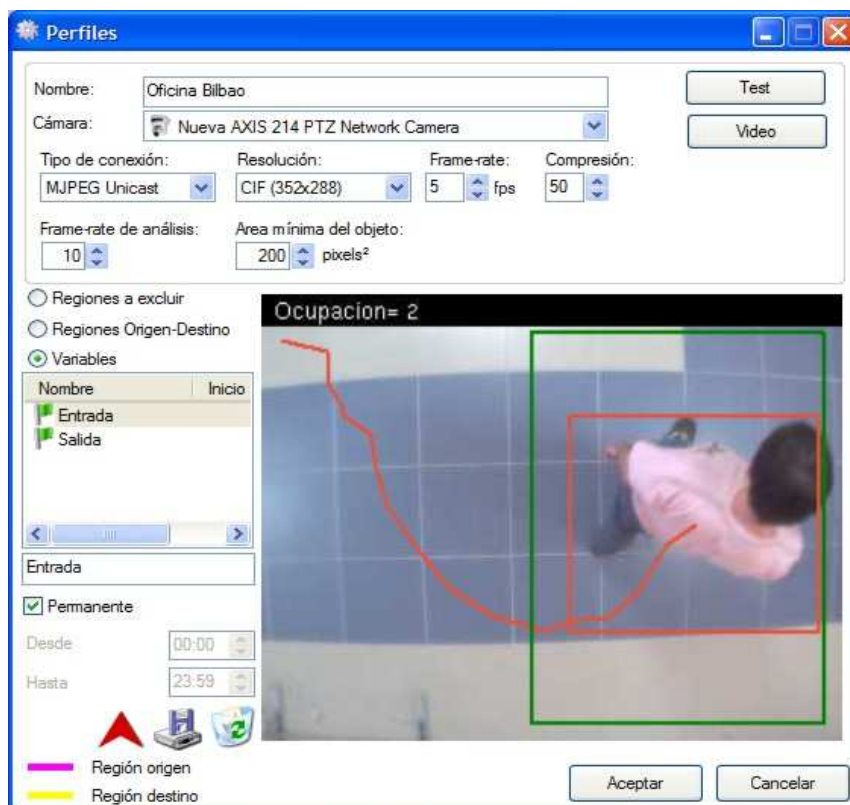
Perfiles

Nombre: Oficina Bilbao

Cámara: Nueva AXIS 214 PTZ Network Camera

Test

Video

Tipo de conexión: MJPEG Unicast

Resolución: CIF (352x288)

Frame-rate: 5 fps

Compresión: 50

Frame-rate de análisis: 10

Area mínima del objeto: 200 pixels²

Regiones a excluir

Regiones Origen-Destino

Variables

| Nombre | Inicio |
|---|---|
| Entrada | |
| Salida | |

Entrada

Permanente

Desde 00:00

Hasta 23:59

Región origen

Región destino

Ocupacion= 2

Aceptar

Cancelar